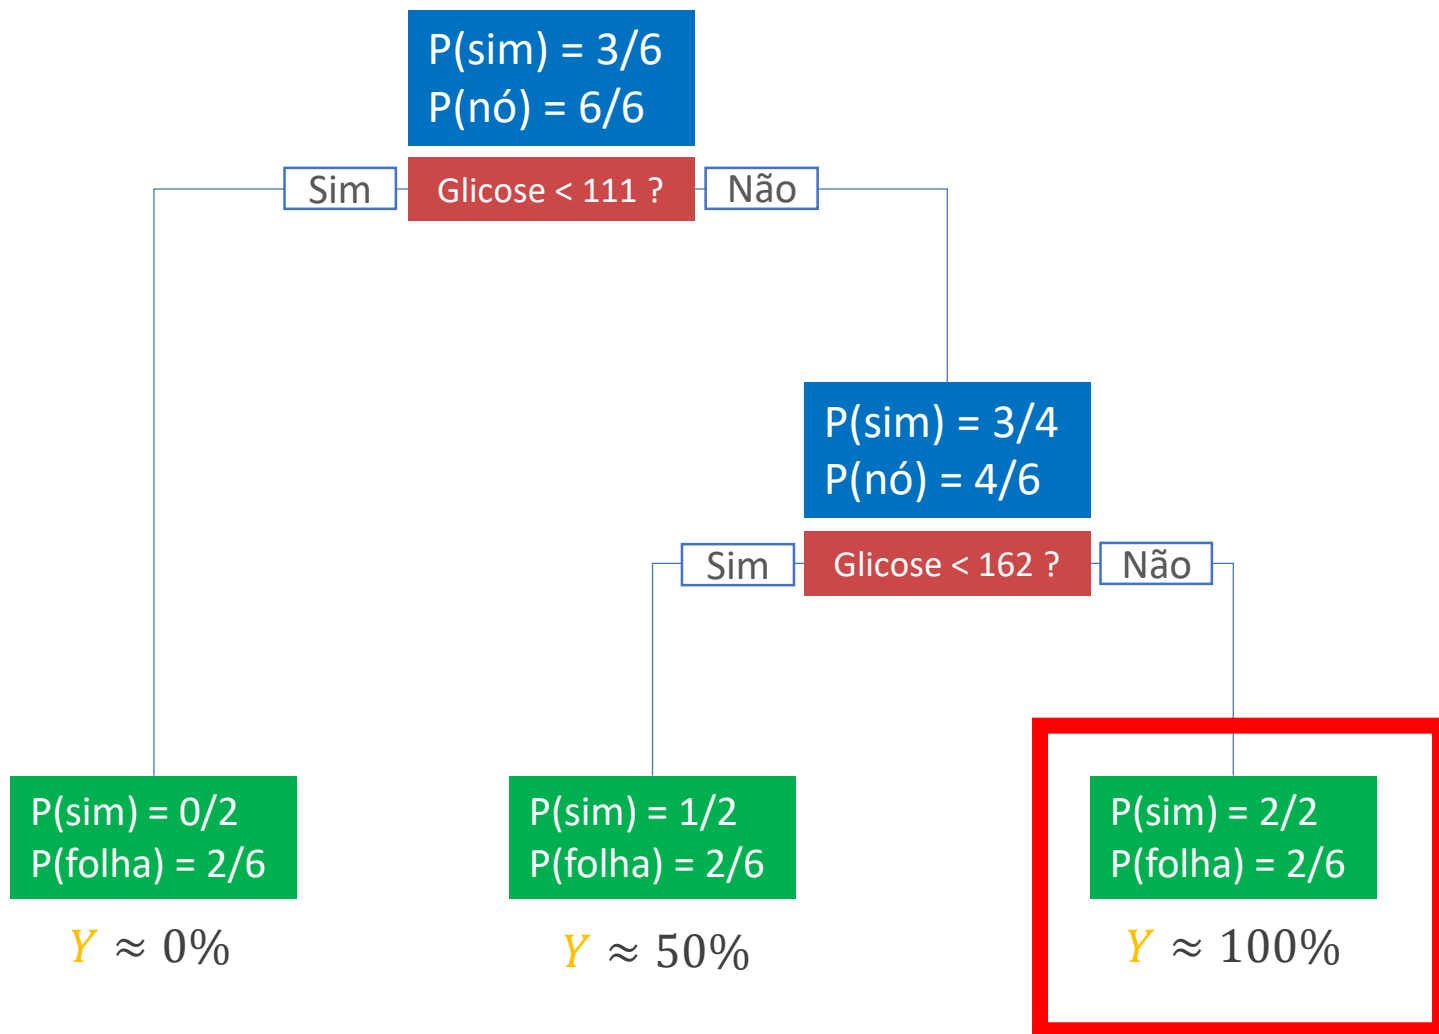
P(sim) = 3/6
P(nó) = 6/6

Sim
Glicose < 111 ?
Não

P(sim) = 3/4
P(nó) = 4/6

Sim
Glicose < 162 ?
Não

P(sim) = 0/2
P(folha) = 2/6

$Y \approx 0\%$

P(sim) = 1/2
P(folha) = 2/6

$Y \approx 50\%$

P(sim) = 2/2
P(folha) = 2/6

$Y \approx 100\%$